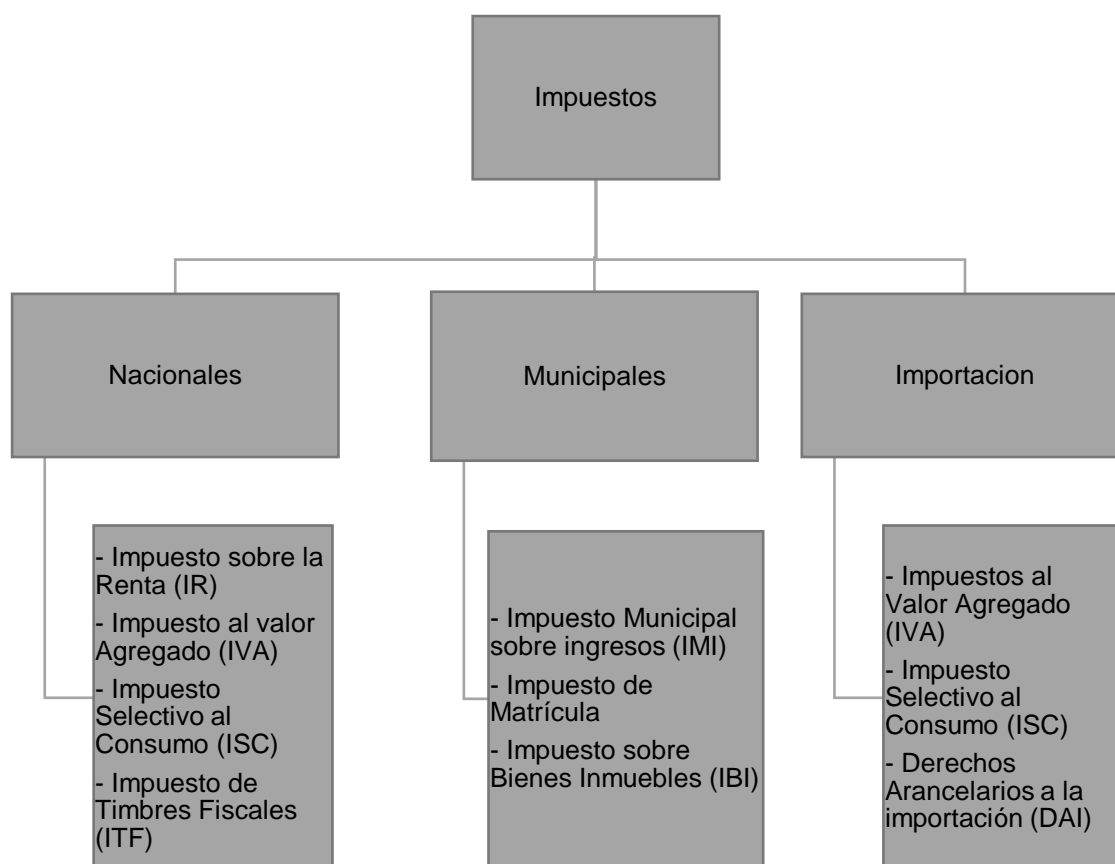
Impuestos

Nacionales

- Impuesto sobre la Renta (IR)
- Impuesto al valor Agregado (IVA)
- Impuesto Selectivo al Consumo (ISC)
- Impuesto de Timbres Fiscales (ITF)

Municipales

- Impuesto Municipal sobre ingresos (IMI)
- Impuesto de Matrícula
- Impuesto sobre Bienes Inmuebles (IBI)

Importacion

- Impuestos al Valor Agregado (IVA)
- Impuesto Selectivo al Consumo (ISC)
- Derechos Arancelarios a la importación (DAI)